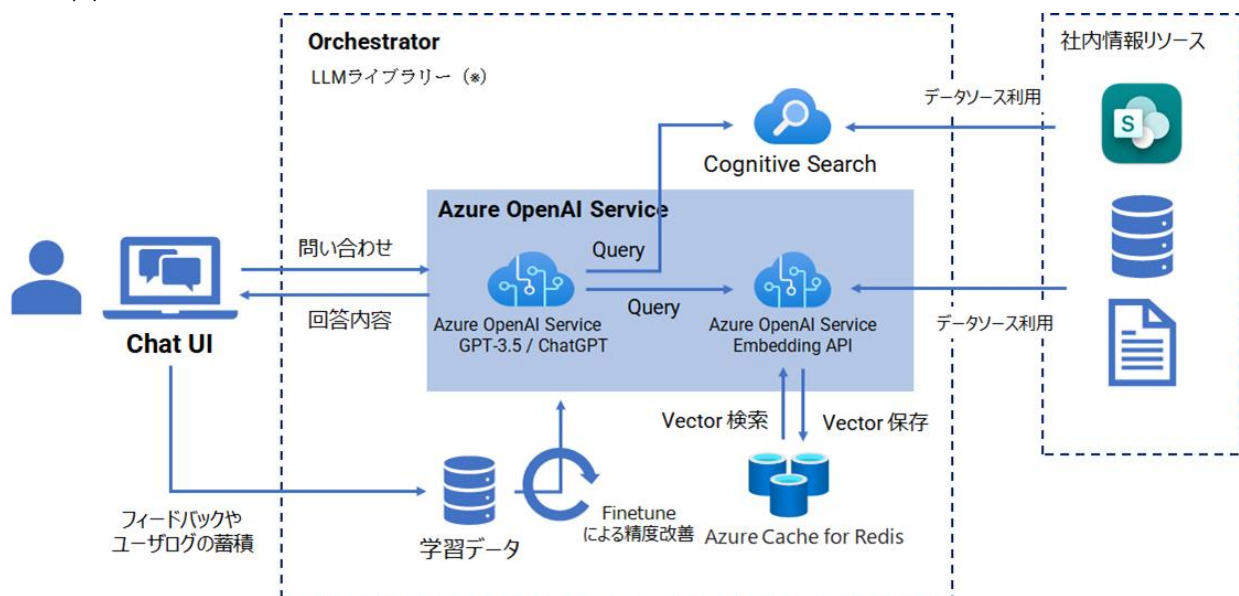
Orchestrator

LLMライブラリー（※）

社内情報リソース

データソース利用

Cognitive Search

Azure OpenAI Service

問い合わせ

Query

Query

回答内容

Azure OpenAI Service
GPT-3.5 / ChatGPT

Azure OpenAI Service
Embedding API

データソース利用

Chat UI

Vector 検索

Vector 保存

フィードバックや
ユーザログの蓄積

学習データ

Finetune
による精度改善

Azure Cache for Redis